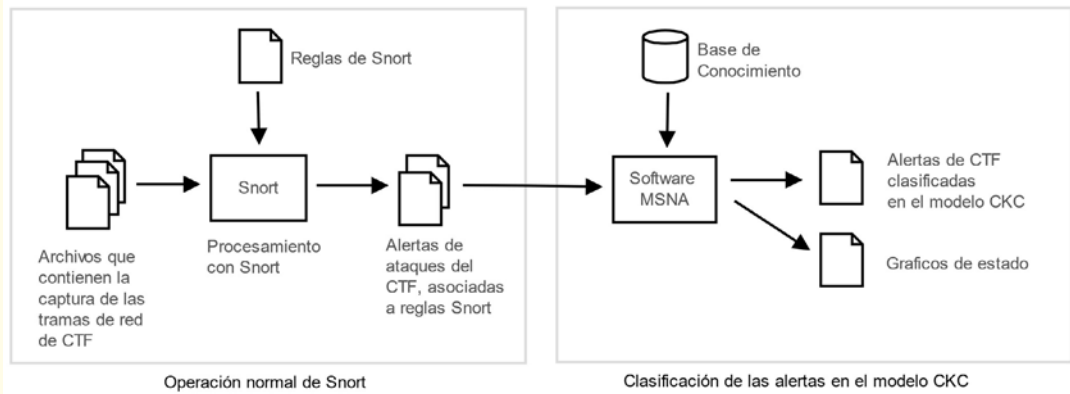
Reglas de Snort

Snort

Archivos que contienen la captura de las tramas de red de CTF

Procesamiento con Snort

Alertas de ataques del CTF, asociadas a reglas Snort

Operación normal de Snort

Base de Conocimiento

Software MSNA

Alertas de CTF clasificadas en el modelo CKC

Graficos de estado

Clasificación de las alertas en el modelo CKC